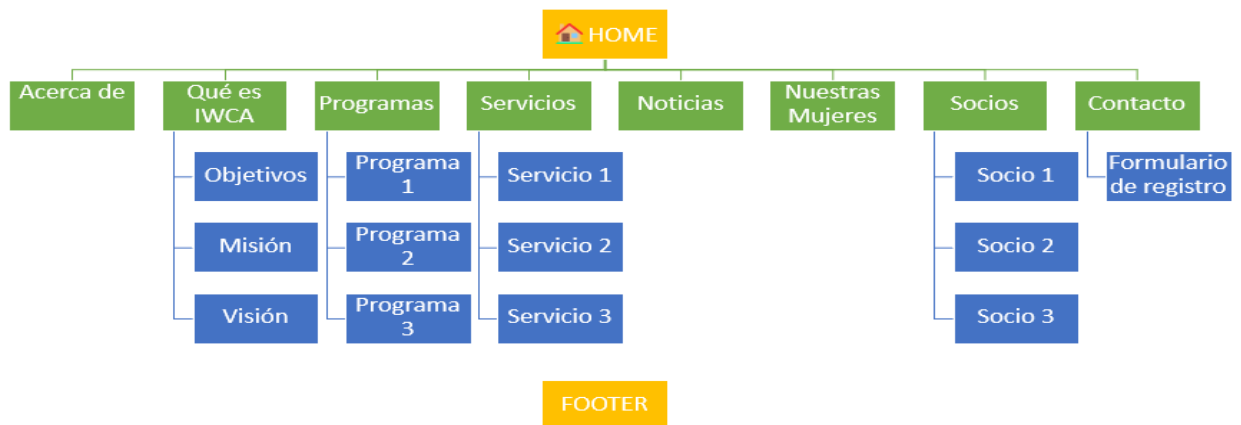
HOME

Acerca de

Qué es IWCA

Objetivos

Misión

Visión

Programas

Programa 1

Programa 2

Programa 3

Servicios

Servicio 1

Servicio 2

Servicio 3

Noticias

Nuestras Mujeres

Socios

Socio 1

Socio 2

Socio 3

Contacto

Formulario de registro

FOOTER